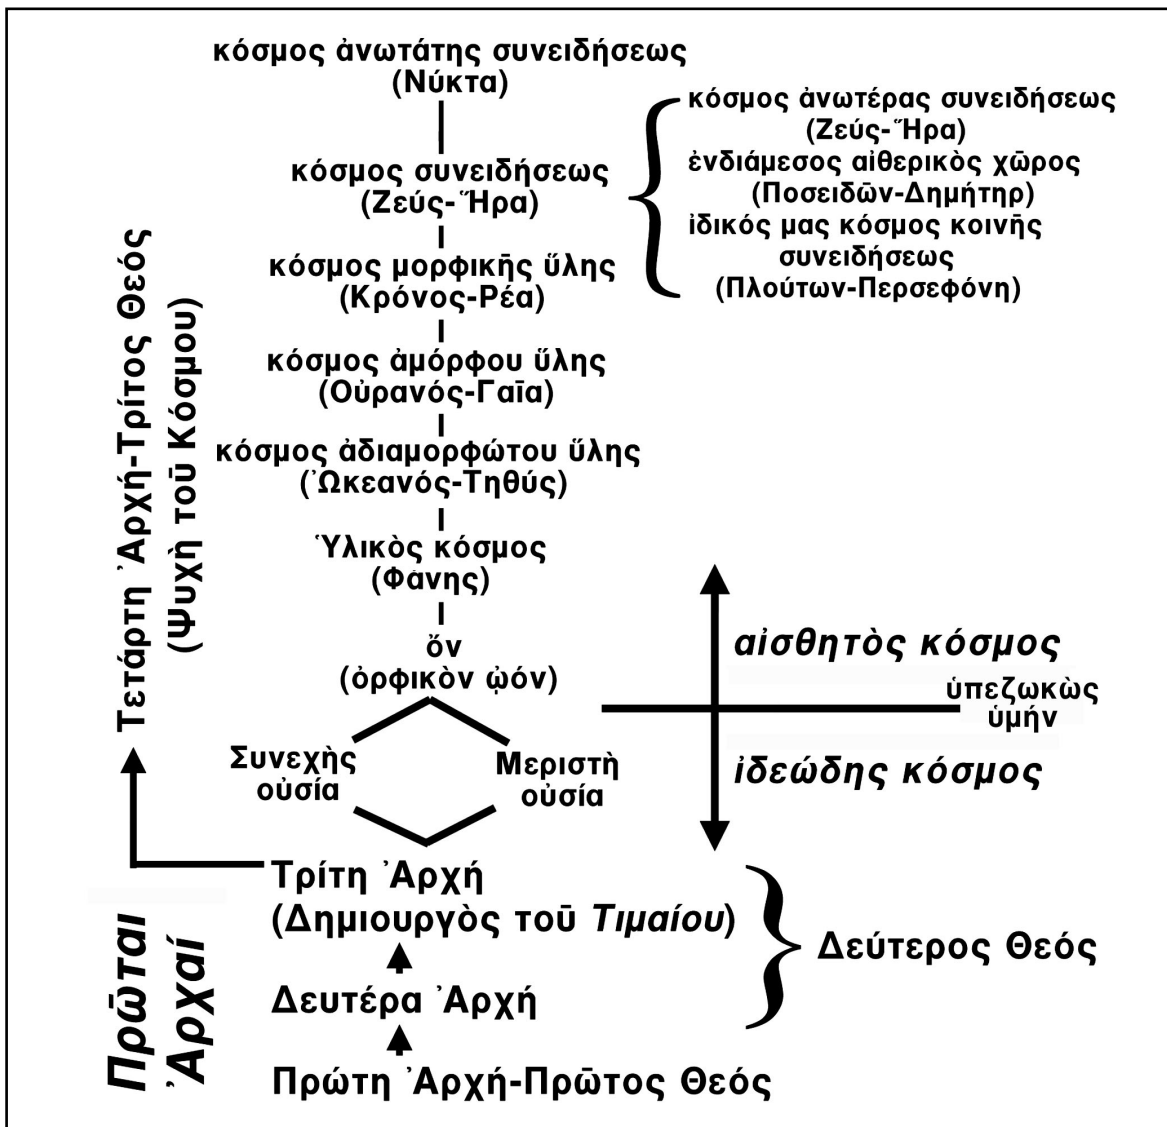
κόσμος ἀνωτάτης συνειδήσεως
(Νύκτα)

κόσμος συνειδήσεως
(Ζεύς-Ἥρα)

κόσμος ἀνωτέρας συνειδήσεως
(Ζεύς-Ἥρα)
ἐνδιάμεσος αἰθερικὸς χῶρος
(Ποσειδῶν-Δημήτηρ)
ἰδικός μας κόσμος κοινῆς συνειδήσεως
(Πλούτων-Περσεφόνη)

κόσμος μορφικῆς ὕλης
(Κρόνος-Ρέα)

κόσμος ἀμόρφου ὕλης
(Οὐρανός-Γαῖα)

κόσμος ἀδιαμορφώτου ὕλης
(Ὠκεανός-Τηθύς)

Ὑλικὸς κόσμος
(Φάνης)

ὄν
(ὀρφικὸν ᾠόν)

Συνεχὴς οὐσία

Μεριστὴ οὐσία

αἰσθητὸς κόσμος

ὑπεζωκὼς ὑμήν

ἰδεώδης κόσμος

Τετάρτη Ἀρχή-Τρίτος Θεός
(Ψυχὴ τοῦ Κόσμου)

Τρίτη Ἀρχή
(Δημιουργὸς τοῦ *Τιμαίου*)

Δευτέρα Ἀρχή

Δεύτερος Θεός

Πρῶται Ἀρχαί

Πρώτη Ἀρχή-Πρῶτος Θεός